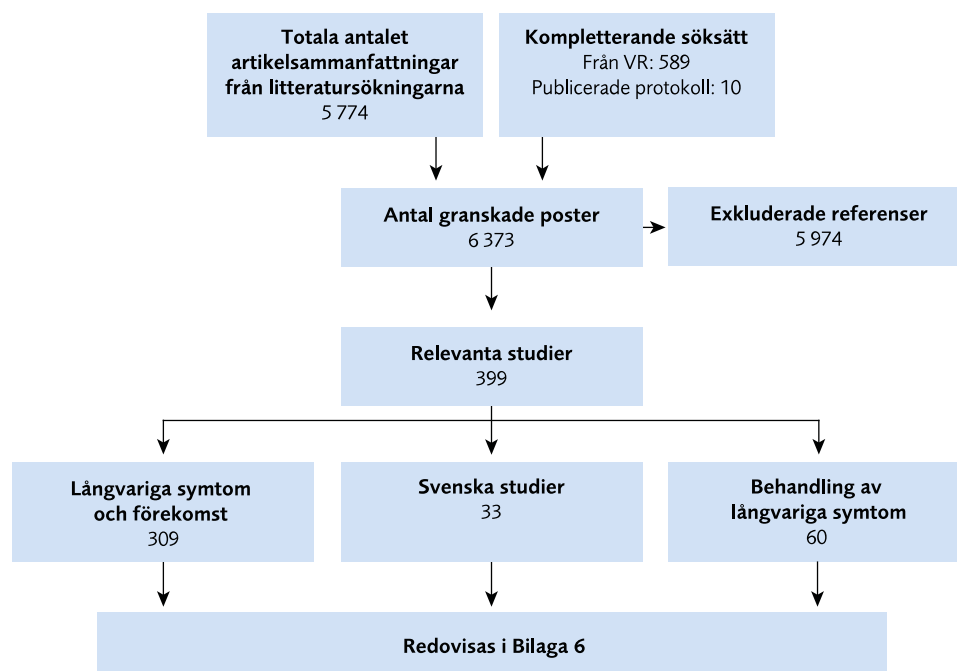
Totala antalet artikelsammanfattningar från litteratursökningarna
5 774

Kompletterande söksätt
Från VR: 589
Publicerade protokoll: 10

Antal granskade poster
6 373

Exkluderade referenser
5 974

Relevanta studier
399

Långvariga symtom och förekomst
309

Svenska studier
33

Behandling av långvariga symtom
60

Redovisas i Bilaga 6